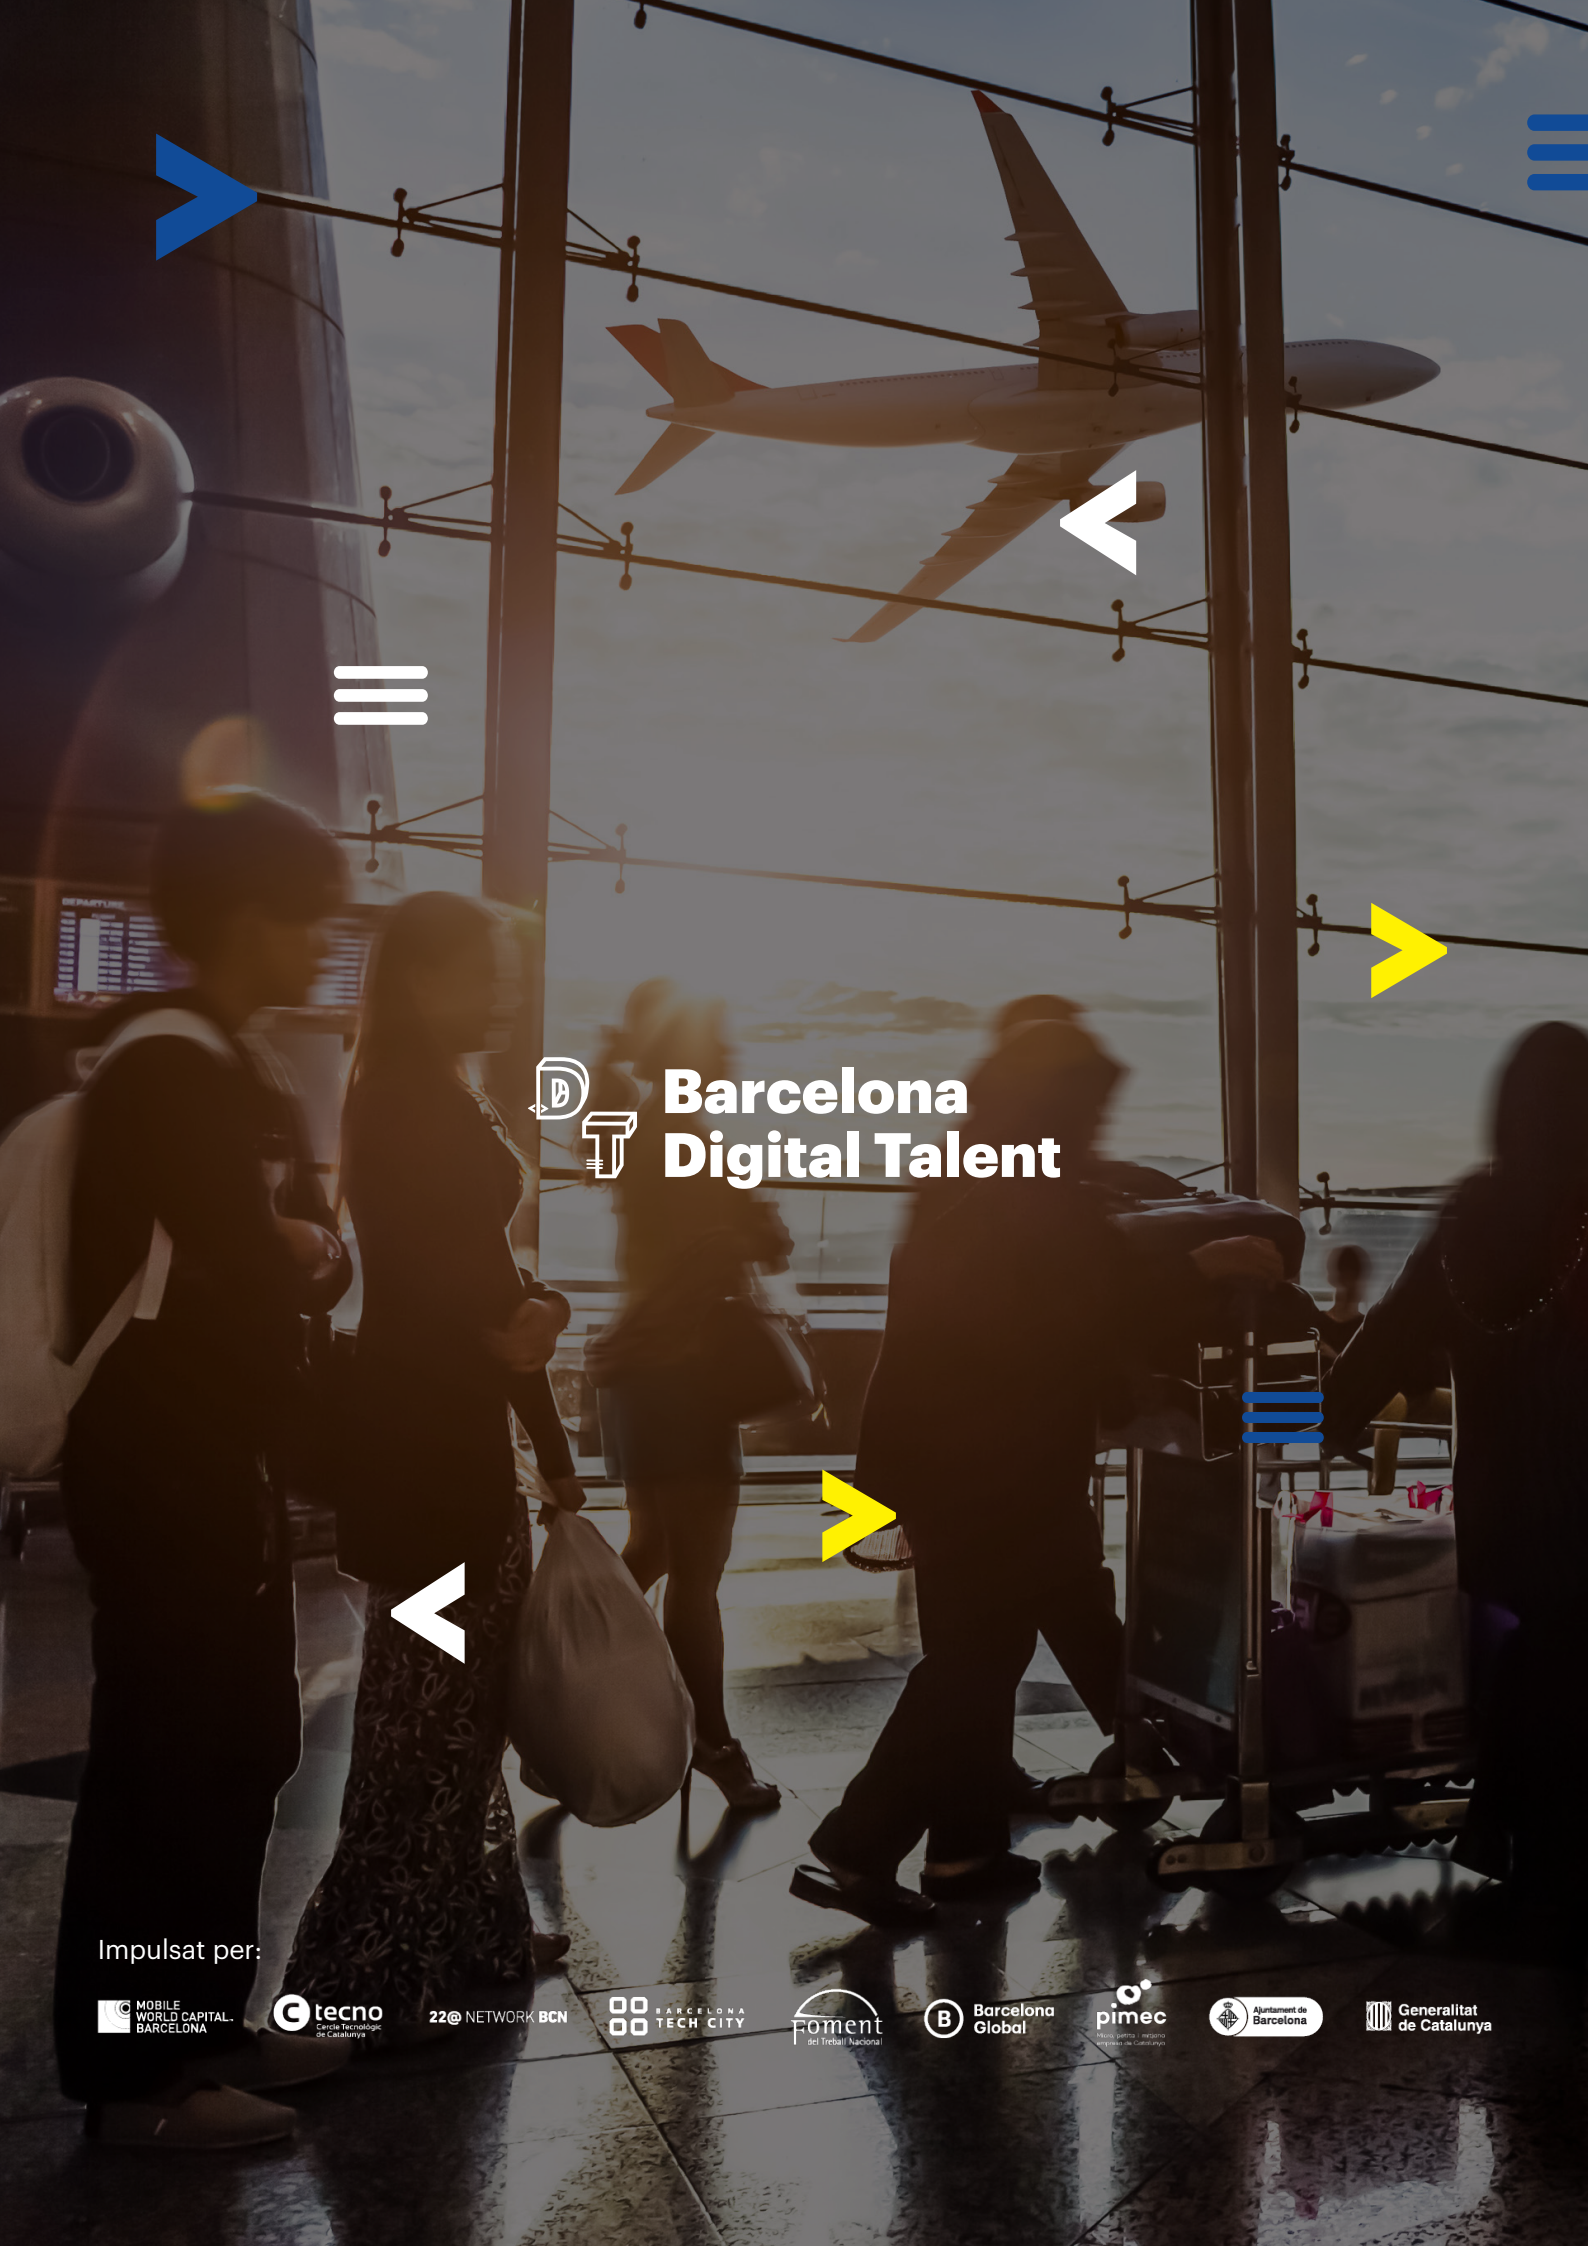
DEPARTURE

Barcelona
Digital Talent

Impulsat per:

MOBILE WORLD CAPITAL. BARCELONA

tecno Cercle Tecnològic de Catalunya

22@ NETWORK BCN

BARCELONA TECH CITY

Foment del Treball Nacional

Barcelona Global

pimec Micro, petita i mitjana empresa de Catalunya

Ajuntament de Barcelona

Generalitat de Catalunya